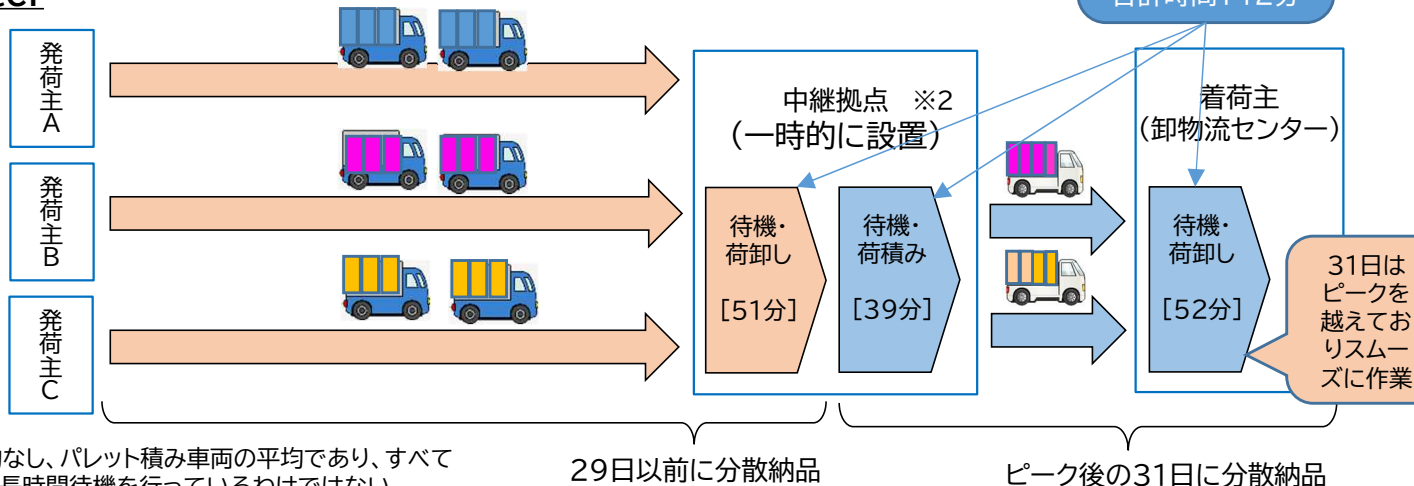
発荷主A

発荷主B

発荷主C

中継拠点 ※2
（一時的に設置）

待機・荷卸し
［51分］

待機・荷積み
［39分］

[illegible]

着荷主
（卸物流センター）

待機・荷卸し
［52分］

31日はピークを越えておりスムーズに作業

29日以前に分散納品

ピーク後の31日に分散納品

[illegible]なし、パレット積み車両の平均であり、すべて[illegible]